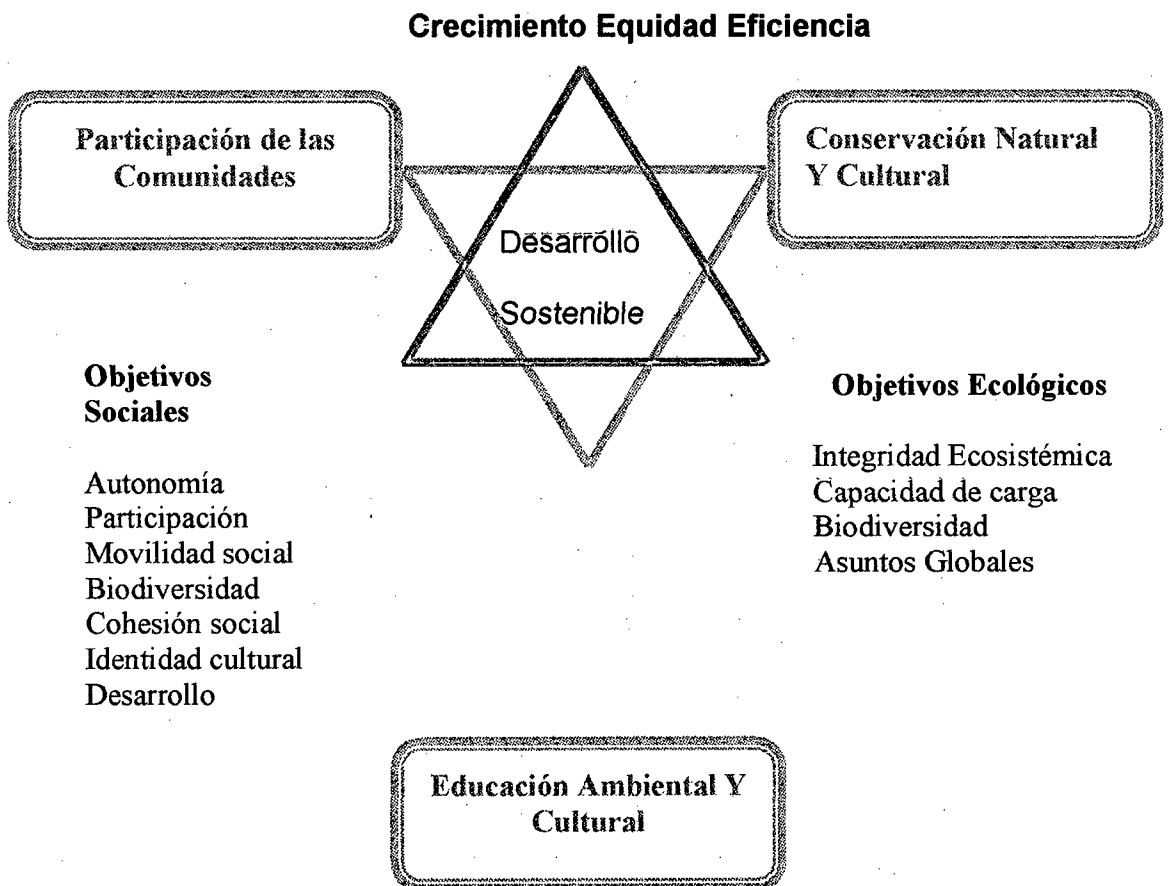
Crecimiento Equidad Eficiencia

Participación de las Comunidades

Conservación Natural Y Cultural

Desarrollo Sostenible

Objetivos Sociales

Autonomía
Participación
Movilidad social
Biodiversidad
Cohesión social
Identidad cultural
Desarrollo

Objetivos Ecológicos

Integridad Ecosistémica
Capacidad de carga
Biodiversidad
Asuntos Globales

Educación Ambiental Y Cultural